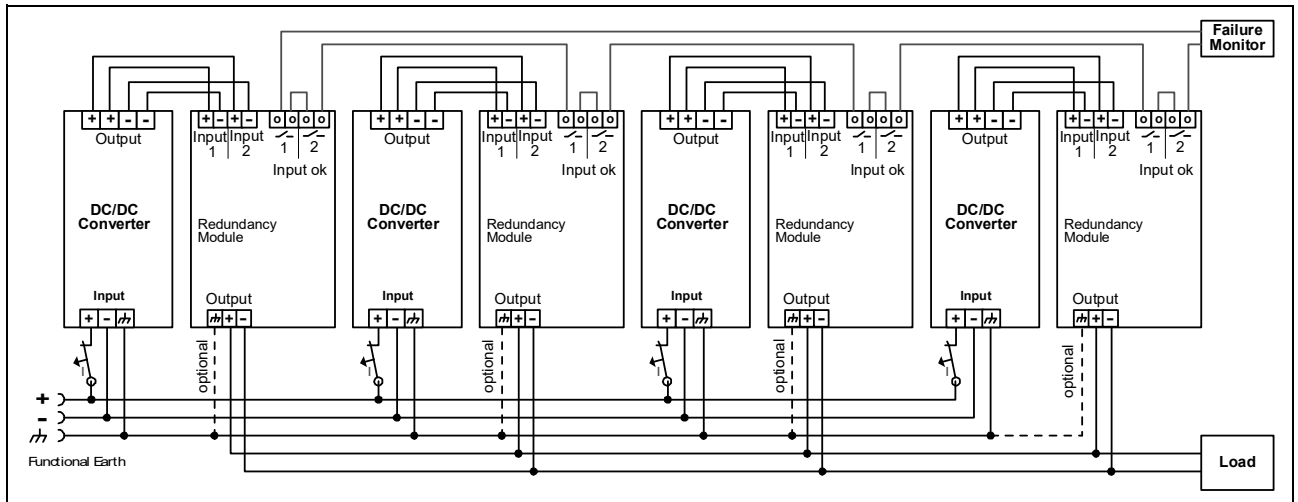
Failure Monitor

+ + - -
Output
+ - + -
Input 1 Input 2
o o o o
1 2
Input ok
DC/DC Converter
Redundancy Module
Input
+ - ⏚
Output
⏚ + -
optional

+ + - -
Output
+ - + -
Input 1 Input 2
o o o o
1 2
Input ok
DC/DC Converter
Redundancy Module
Input
+ - ⏚
Output
⏚ + -
optional

+ + - -
Output
+ - + -
Input 1 Input 2
o o o o
1 2
Input ok
DC/DC Converter
Redundancy Module
Input
+ - ⏚
Output
⏚ + -
optional

+ + - -
Output
+ - + -
Input 1 Input 2
o o o o
1 2
Input ok
DC/DC Converter
Redundancy Module
Input
+ - ⏚
Output
⏚ + -
optional

+
-
⏚
Functional Earth
Load